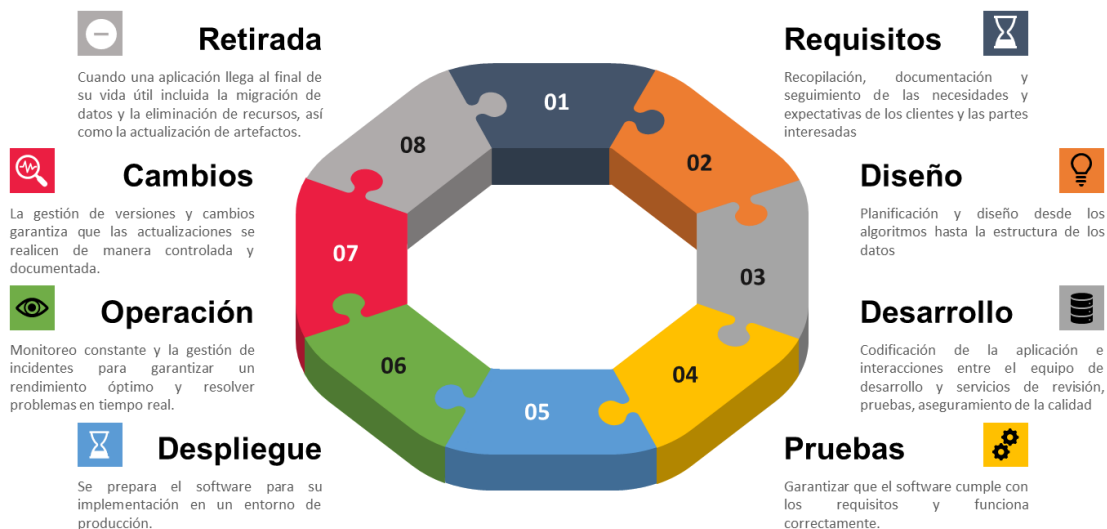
Retirada

Cuando una aplicación llega al final de su vida útil incluida la migración de datos y la eliminación de recursos, así como la actualización de artefactos.

Cambios

La gestión de versiones y cambios garantiza que las actualizaciones se realicen de manera controlada y documentada.

Operación

Monitoreo constante y la gestión de incidentes para garantizar un rendimiento óptimo y resolver problemas en tiempo real.

Despliegue

Se prepara el software para su implementación en un entorno de producción.

01

02

03

04

05

06

07

08

Requisitos

Recopilación, documentación y seguimiento de las necesidades y expectativas de los clientes y las partes interesadas

Diseño

Planificación y diseño desde los algoritmos hasta la estructura de los datos

Desarrollo

Codificación de la aplicación e interacciones entre el equipo de desarrollo y servicios de revisión, pruebas, aseguramiento de la calidad

Pruebas

Garantizar que el software cumple con los requisitos y funciona correctamente.